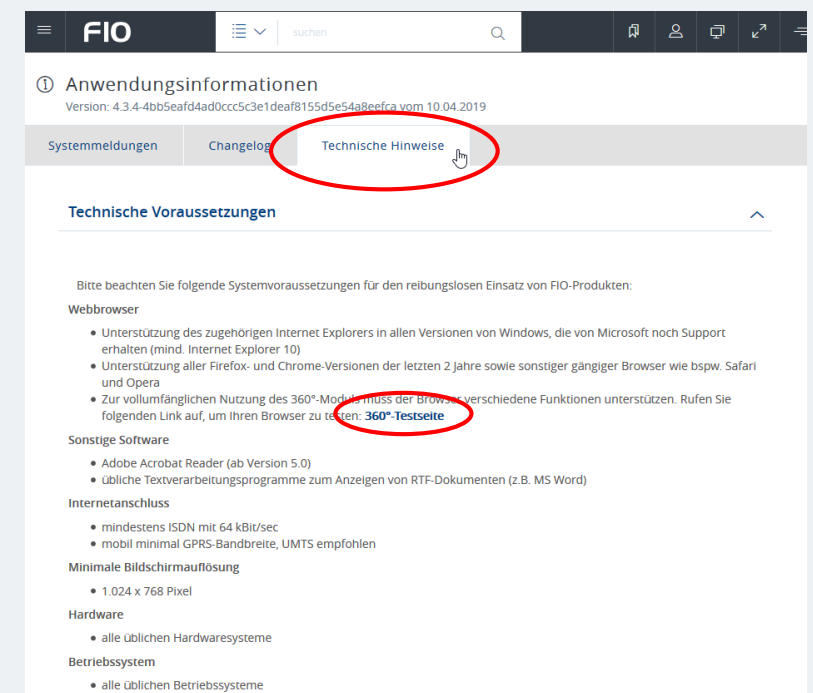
FIO

suchen

ⓘ Anwendungsinformationen
Version: 4.3.4-4bb5eafd4ad0ccc5c3e1deaf8155d5e54a8eefca vom 10.04.2019

Systemmeldungen | Changelog | Technische Hinweise

Technische Voraussetzungen

Bitte beachten Sie folgende Systemvoraussetzungen für den reibungslosen Einsatz von FIO-Produkten:

Webbrowser

- Unterstützung des zugehörigen Internet Explorers in allen Versionen von Windows, die von Microsoft noch Support erhalten (mind. Internet Explorer 10)
- Unterstützung aller Firefox- und Chrome-Versionen der letzten 2 Jahre sowie sonstiger gängiger Browser wie bspw. Safari und Opera
- Zur vollumfänglichen Nutzung des 360°-Moduls muss der Browser verschiedene Funktionen unterstützen. Rufen Sie folgenden Link auf, um Ihren Browser zu testen: 360°-Testseite

Sonstige Software

- Adobe Acrobat Reader (ab Version 5.0)
- übliche Textverarbeitungsprogramme zum Anzeigen von RTF-Dokumenten (z.B. MS Word)

Internetanschluss

- mindestens ISDN mit 64 kBit/sec
- mobil minimal GPRS-Bandbreite, UMTS empfohlen

Minimale Bildschirmauflösung

- 1.024 x 768 Pixel

Hardware

- alle üblichen Hardwaresysteme

Betriebssystem

- alle üblichen Betriebssysteme